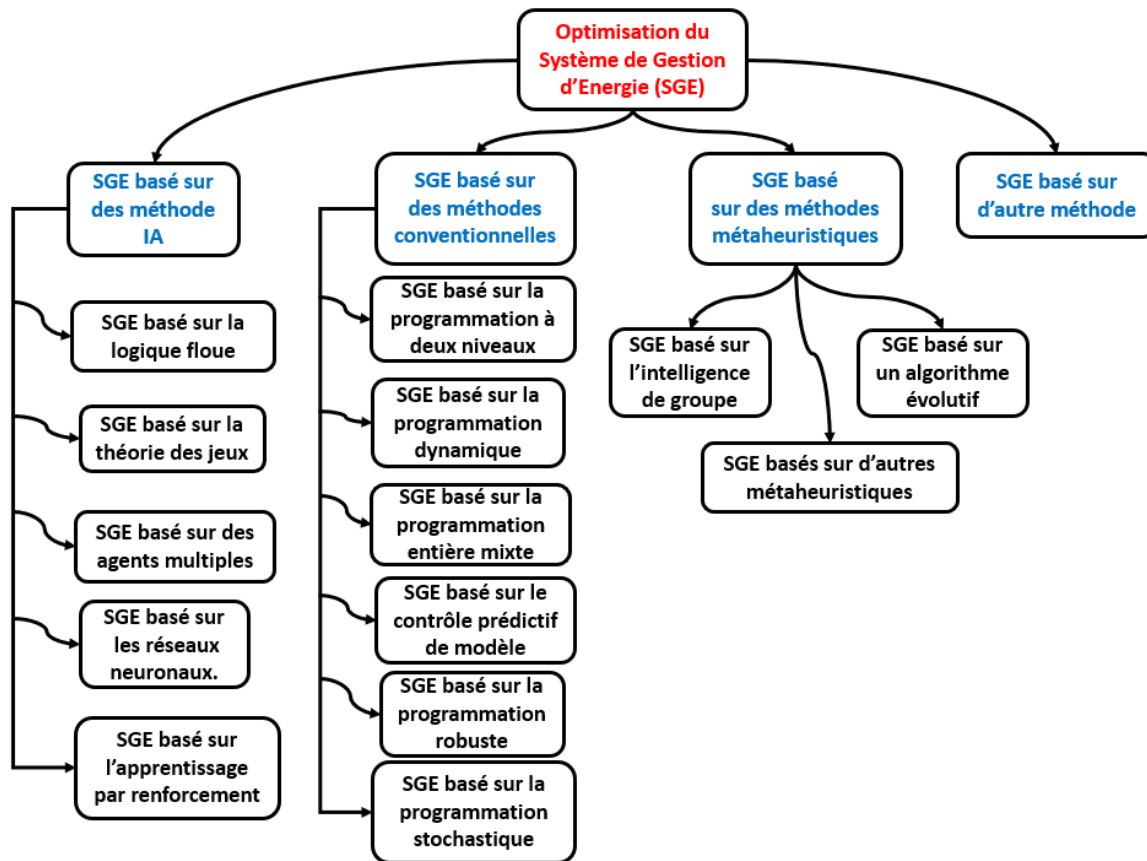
Optimisation du Système de Gestion d'Energie (SGE)

SGE basé sur des méthode IA

SGE basé sur la logique floue

SGE basé sur la théorie des jeux

SGE basé sur des agents multiples

SGE basé sur les réseaux neuronaux.

SGE basé sur l'apprentissage par renforcement

SGE basé sur des méthodes conventionnelles

SGE basé sur la programmation à deux niveaux

SGE basé sur la programmation dynamique

SGE basé sur la programmation entière mixte

SGE basé sur le contrôle prédictif de modèle

SGE basé sur la programmation robuste

SGE basé sur la programmation stochastique

SGE basé sur des méthodes métaheuristiques

SGE basé sur l'intelligence de groupe

SGE basé sur un algorithme évolutif

SGE basés sur d'autres métaheuristiques

SGE basé sur d'autre méthode